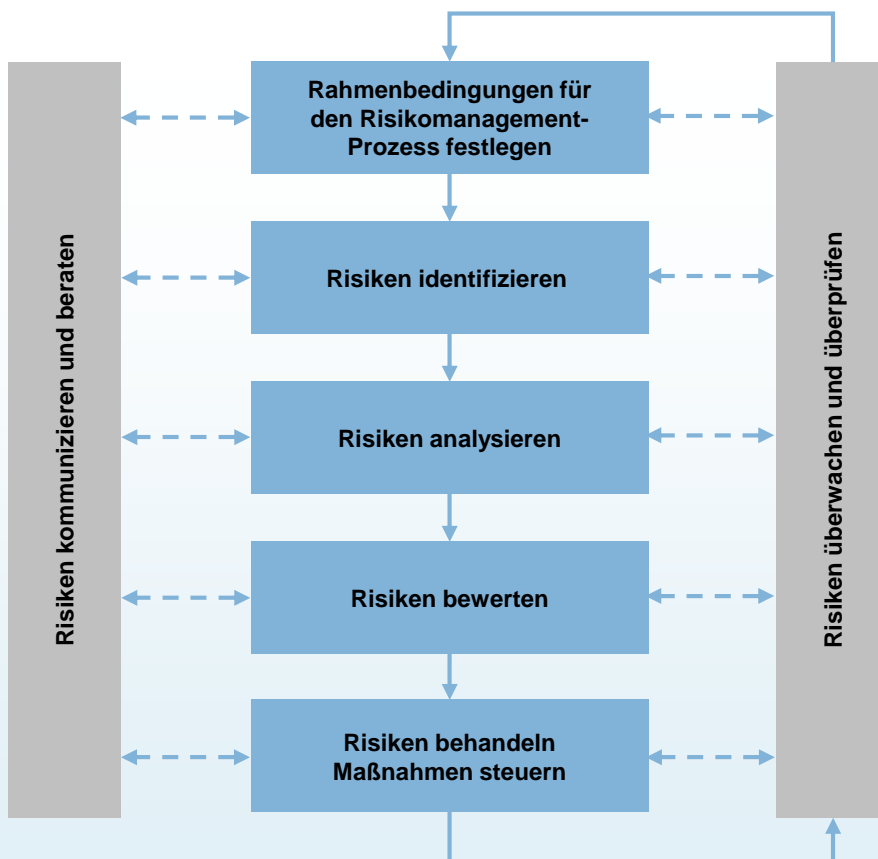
Risiken kommunizieren und beraten

Rahmenbedingungen für den Risikomanagement-Prozess festlegen

Risiken identifizieren

Risiken analysieren

Risiken bewerten

Risiken behandeln
Maßnahmen steuern

Risiken überwachen und überprüfen